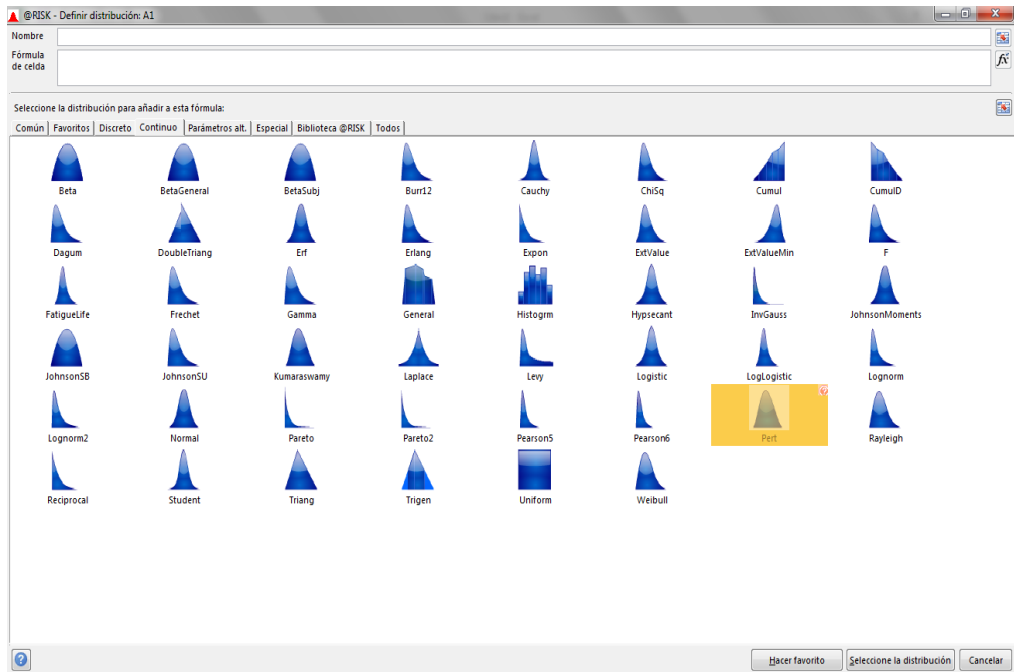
@RISK - Definir distribución: A1

Nombre

Fórmula de celda

Seleccione la distribución para añadir a esta fórmula:

Común | Favoritos | Discreto | Continuo | Parámetros alt. | Especial | Biblioteca @RISK | Todos

Beta
BetaGeneral
BetaSubj
Burr12
Cauchy
ChiSq
Cumul
CumulD

Dagum
DoubleTriang
Erf
Erlang
Expon
ExtValue
ExtValueMin
F

FatigueLife
Frechet
Gamma
General
Histogrm
Hypsecant
InvGauss
JohnsonMoments

JohnsonSB
JohnsonSU
Kumaraswamy
Laplace
Levy
Logistic
LogLogistic
Lognorm

Lognorm2
Normal
Pareto
Pareto2
Pearson5
Pearson6
Pert
Rayleigh

Reciprocal
Student
Triang
Trigen
Uniform
Weibull

Hacer favorito | Seleccione la distribución | Cancelar